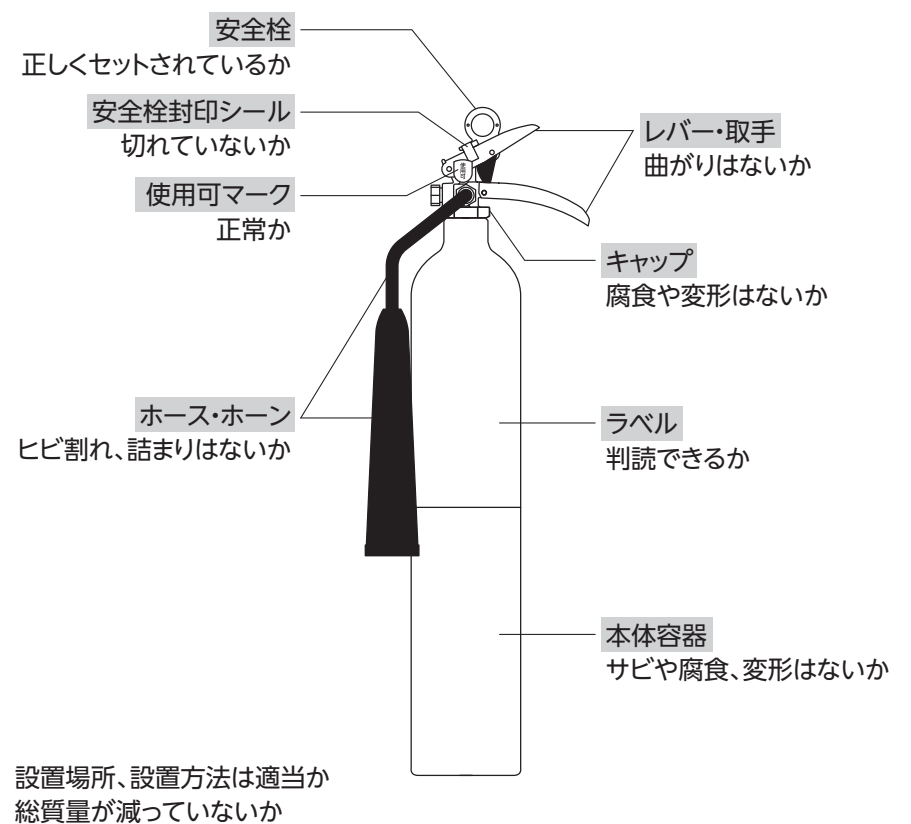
安全栓
正しくセットされているか

安全栓封印シール
切れていないか

レバー・取手
曲がりはないか

使用可マーク
正常か

キャップ
腐食や変形はないか

ホース・ホーン
ヒビ割れ、詰まりはないか

ラベル
判読できるか

本体容器
サビや腐食、変形はないか

設置場所、設置方法は適当か
総質量が減っていないか